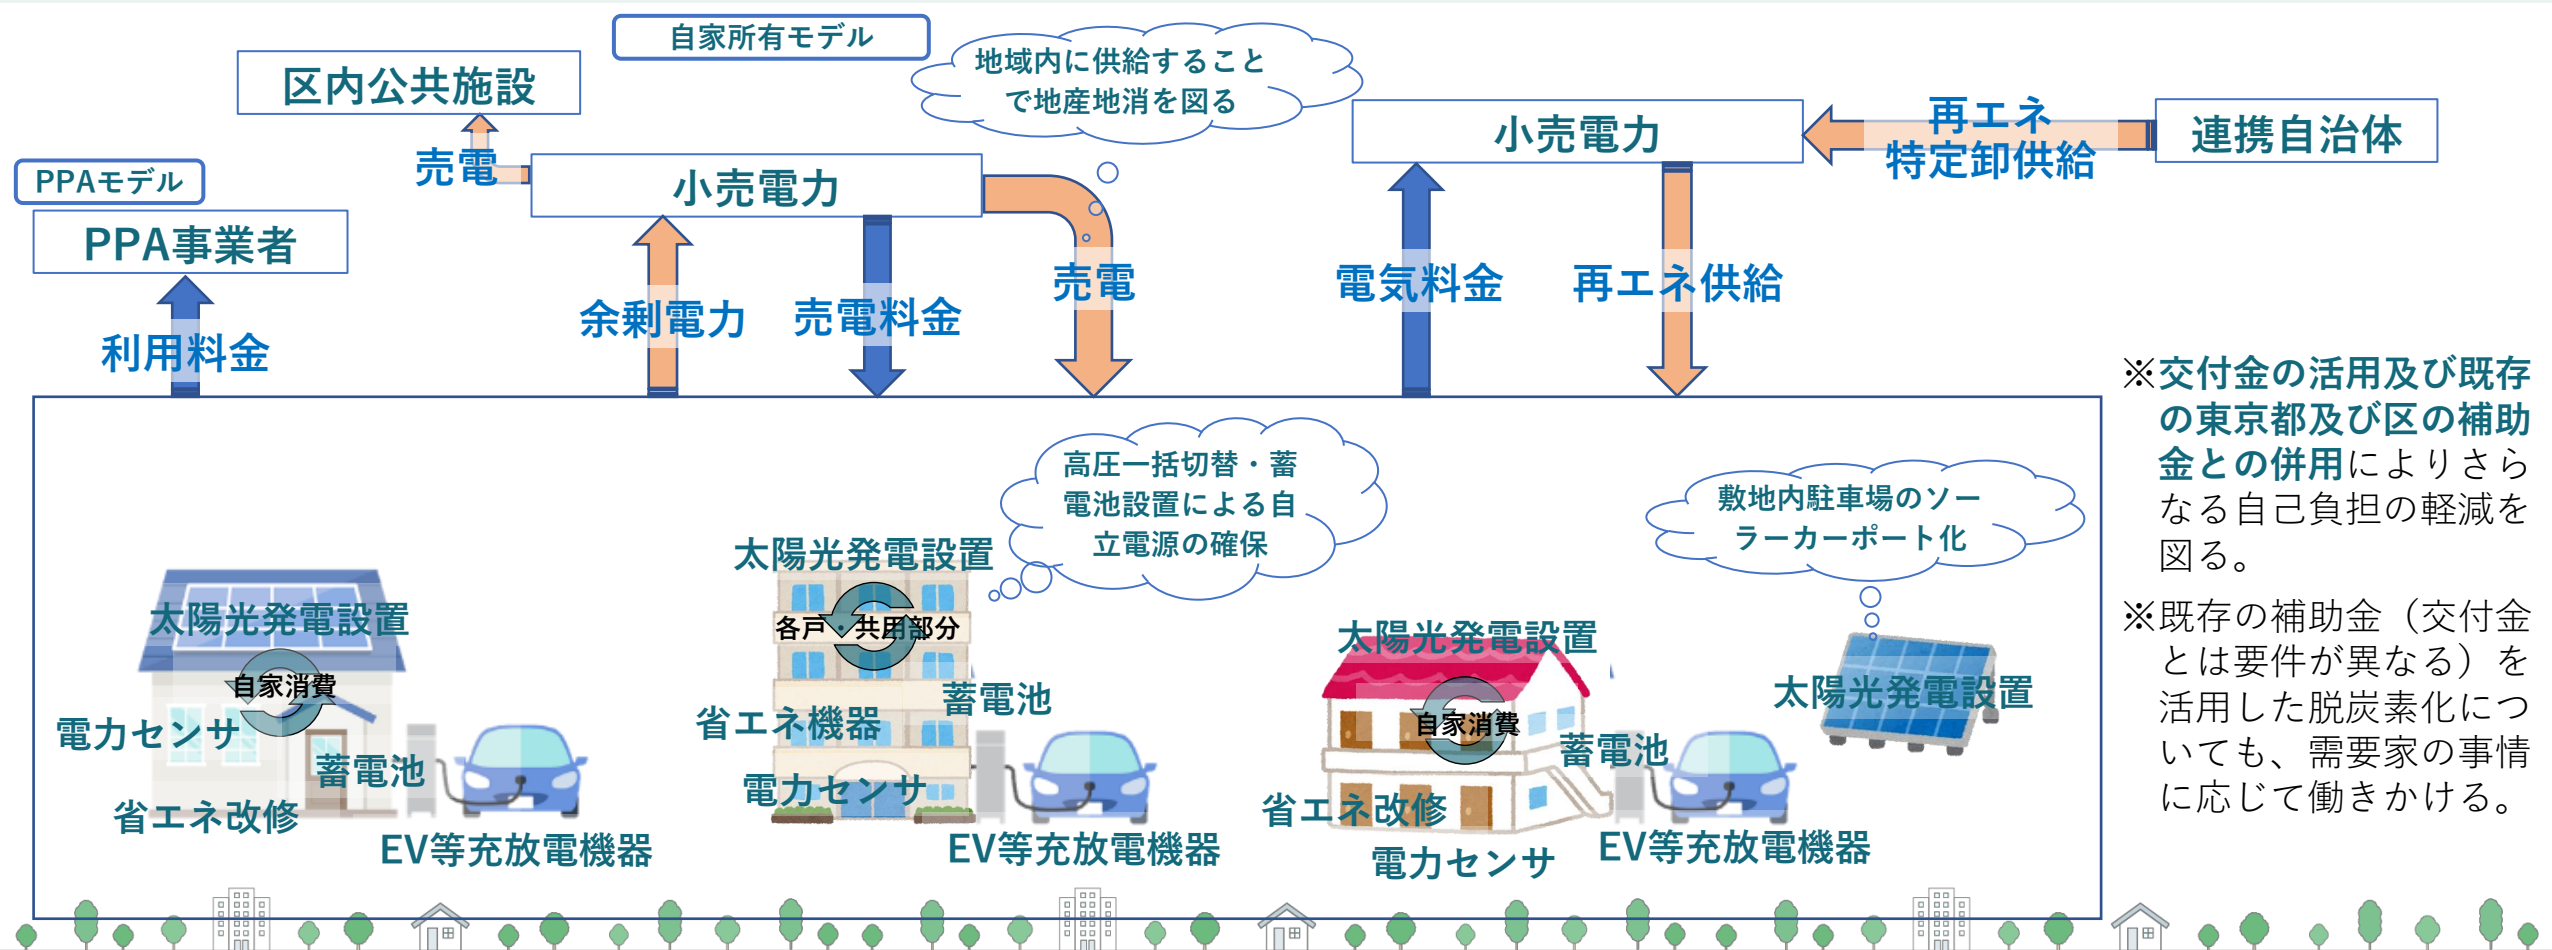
自家所有モデル

区内公共施設

地域内に供給することで地産地消を図る

小売電力

再エネ特定卸供給

連携自治体

PPAモデル

売電

小売電力

PPA事業者

利用料金

余剰電力

売電料金

売電

電気料金

再エネ供給

※交付金の活用及び既存の東京都及び区の補助金との併用によりさらなる自己負担の軽減を図る。

※既存の補助金（交付金とは要件が異なる）を活用した脱炭素化についても、需要家の事情に応じて働きかける。

高圧一括切替・蓄電池設置による自立電源の確保

敷地内駐車場のソーラーカーポート化

太陽光発電設置

太陽光発電設置

各戸・共用部分

自家消費

蓄電池

省エネ機器

電力センサ

蓄電池

省エネ改修

EV等充放電機器

電力センサ

EV等充放電機器

太陽光発電設置

太陽光発電設置

自家消費

蓄電池

省エネ改修

電力センサ

EV等充放電機器